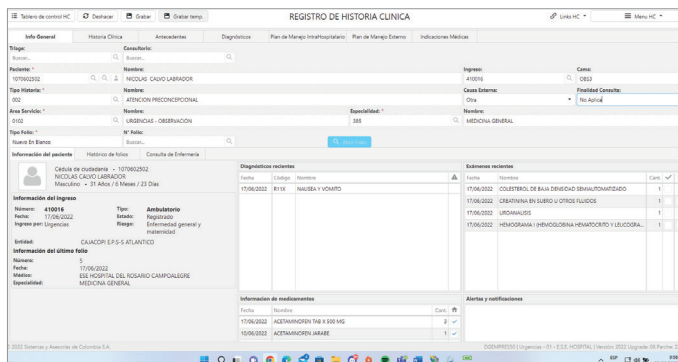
Tablero de control HC | Deshacer | Grabar | Grabar temp.

REGISTRO DE HISTORIA CLINICA

Links HC | Menu HC

Info General | Historia Clínica | Antecedentes | Diagnósticos | Plan de Manejo IntraHospitalario | Plan de Manejo Externo | Indicaciones Médicas

Triage:
Buscar...
Consultorio:
Buscar...
Paciente: *
1070602502
Nombre:
NICOLAS CALVO LABRADOR
Ingreso:
410016
Cons:
0B53
Tipo Historia: *
002
Nombre:
ATENCION PRECONCEPCIONAL
Causa Externa:
Otra
Finalidad Consulta:
No Aplica
Area Servicio: *
0102
Nombre:
URGENCIAS - OBSERVACION
Especialidad: *
385
Nombre:
MEDICINA GENERAL
Tipo Folio: *
Nuevo En Blanco
N° Folio:
Buscar...

Información del paciente | Histórico de folios | Consulta de Enfermería

Cédula de ciudadanía - 1070602502
NICOLAS CALVO LABRADOR
Masculino • 31 Años / 6 Meses / 23 Días

Información del ingreso
Número: 410016
Fecha: 17/06/2022
Ingreso por: Urgencias
Tipo: Ambulatorio
Estado: Registrado
Riesgo: Enfermedad general y maternidad
Entidad: CAJACOPI E.P.S-S ATLANTICO

Información del último folio
Número: 5
Fecha: 17/06/2022
Médico: ESE HOSPITAL DEL ROSARIO CAMPOALEGRE
Especialidad: MEDICINA GENERAL

Diagnósticos recientes
| Fecha | Código | Nombre |
|---|---|---|
| 17/06/2022 | R11X | NAUSEA Y VOMITO |

Exámenes recientes
| Fecha | Nombre | Cant. |
|---|---|---|
| 17/06/2022 | COLESTEROL DE BAJA DENSIDAD SEMIAUTOMATIZADO | 1 |
| 17/06/2022 | CREATININA EN SUERO U OTROS FLUIDOS | 1 |
| 17/06/2022 | URODANALISIS | 1 |
| 17/06/2022 | HEMOGRAMA I (HEMOGLOBINA HEMATOCRITO Y LEUCOGRA... | 1 |

Informacion de medicamentos
| Fecha | Nombre | Cant. |
|---|---|---|
| 17/06/2022 | ACETAMINOFEN TAB X 500 MG | 3 |
| 10/06/2022 | ACETAMINOFEN JARABE | 1 |

Alertas y notificaciones

2022 Sistemas y Asesorías de Colombia S.A.
DGEMPRESS03 | Urgencias - 01 - E.S.E. HOSPITAL | Versión 2022 Upgrade 06 Parche 2